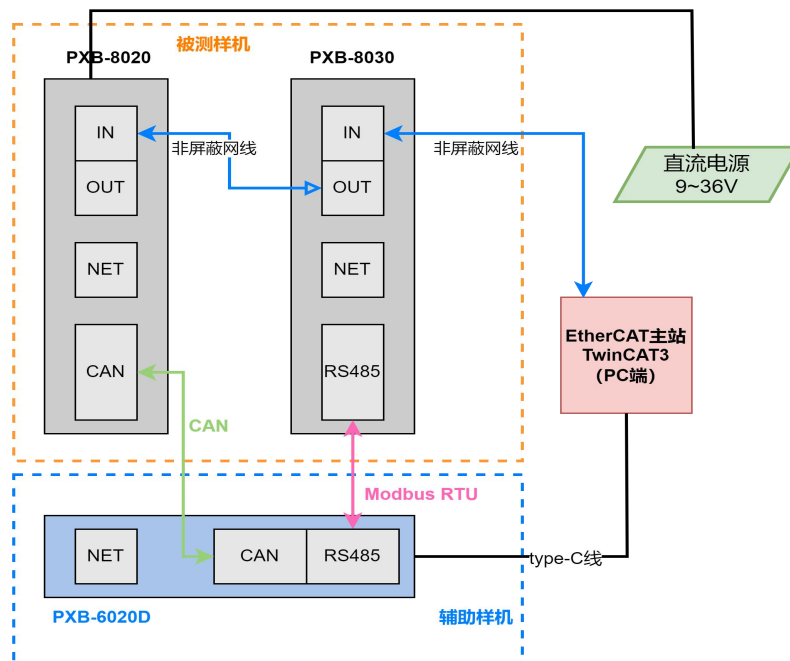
被测样机

PXB-8020

IN

OUT

NET

CAN

非屏蔽网线

PXB-8030

IN

OUT

NET

RS485

非屏蔽网线

直流电源
9~36V

EtherCAT主站
TwinCAT3
（PC端）

CAN

Modbus RTU

NET

CAN

RS485

type-C线

PXB-6020D

辅助样机